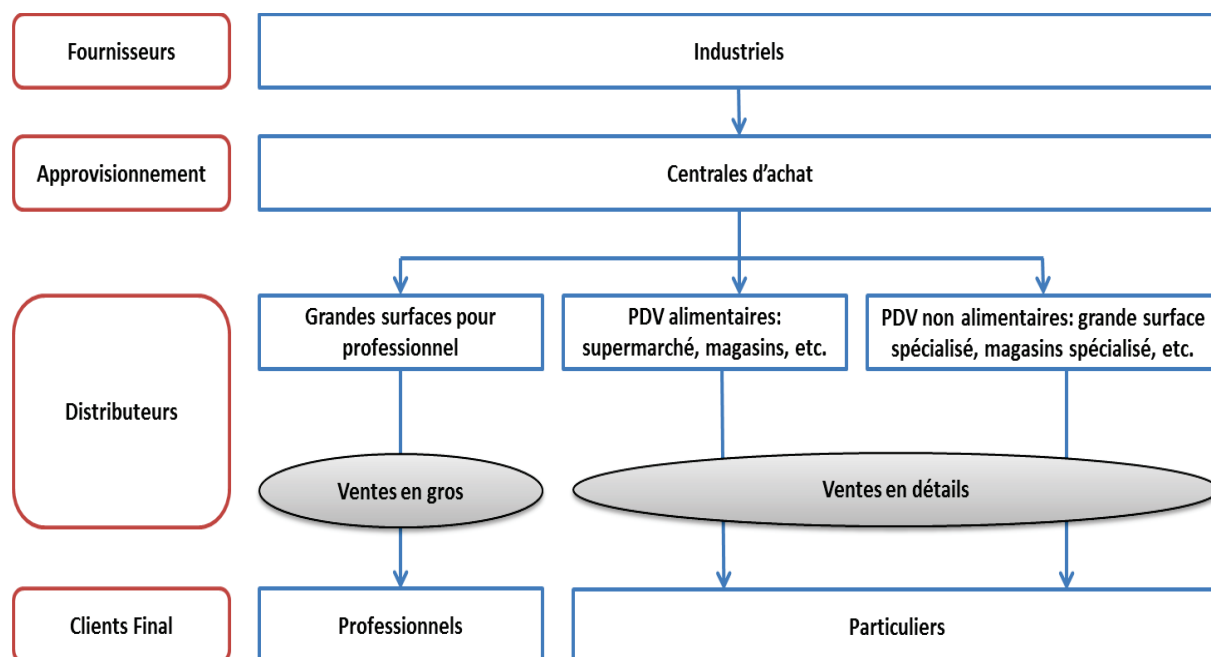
Fournisseurs

Industriels

Approvisionnement

Centrales d’achat

Distributeurs

Grandes surfaces pour professionnel

PDV alimentaires: supermarché, magasins, etc.

PDV non alimentaires: grande surface spécialisé, magasins spécialisé, etc.

Ventes en gros

Ventes en détails

Clients Final

Professionnels

Particuliers